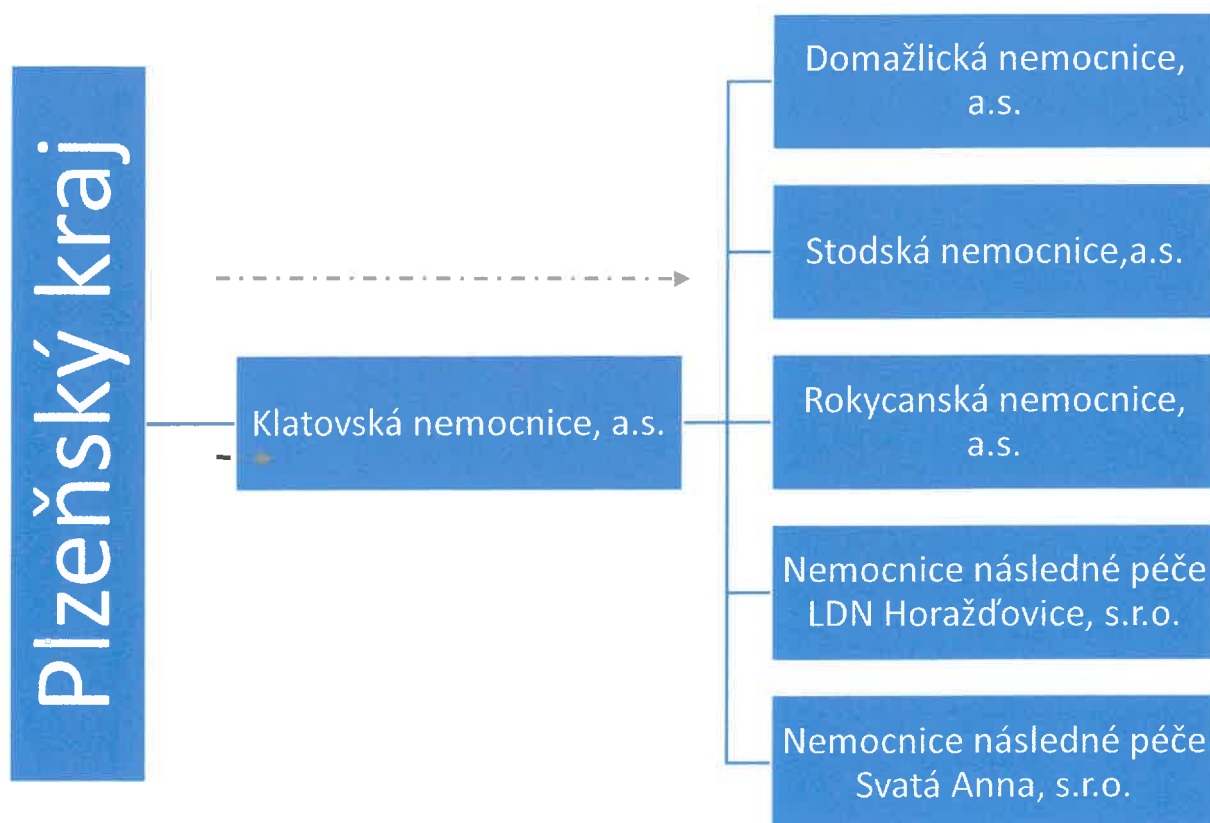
Plzeňský kraj

Klatovská nemocnice, a.s.

Domažlická nemocnice, a.s.

Stodská nemocnice,a.s.

Rokycanská nemocnice, a.s.

Nemocnice následné péče LDN Horažďovice, s.r.o.

Nemocnice následné péče Svatá Anna, s.r.o.